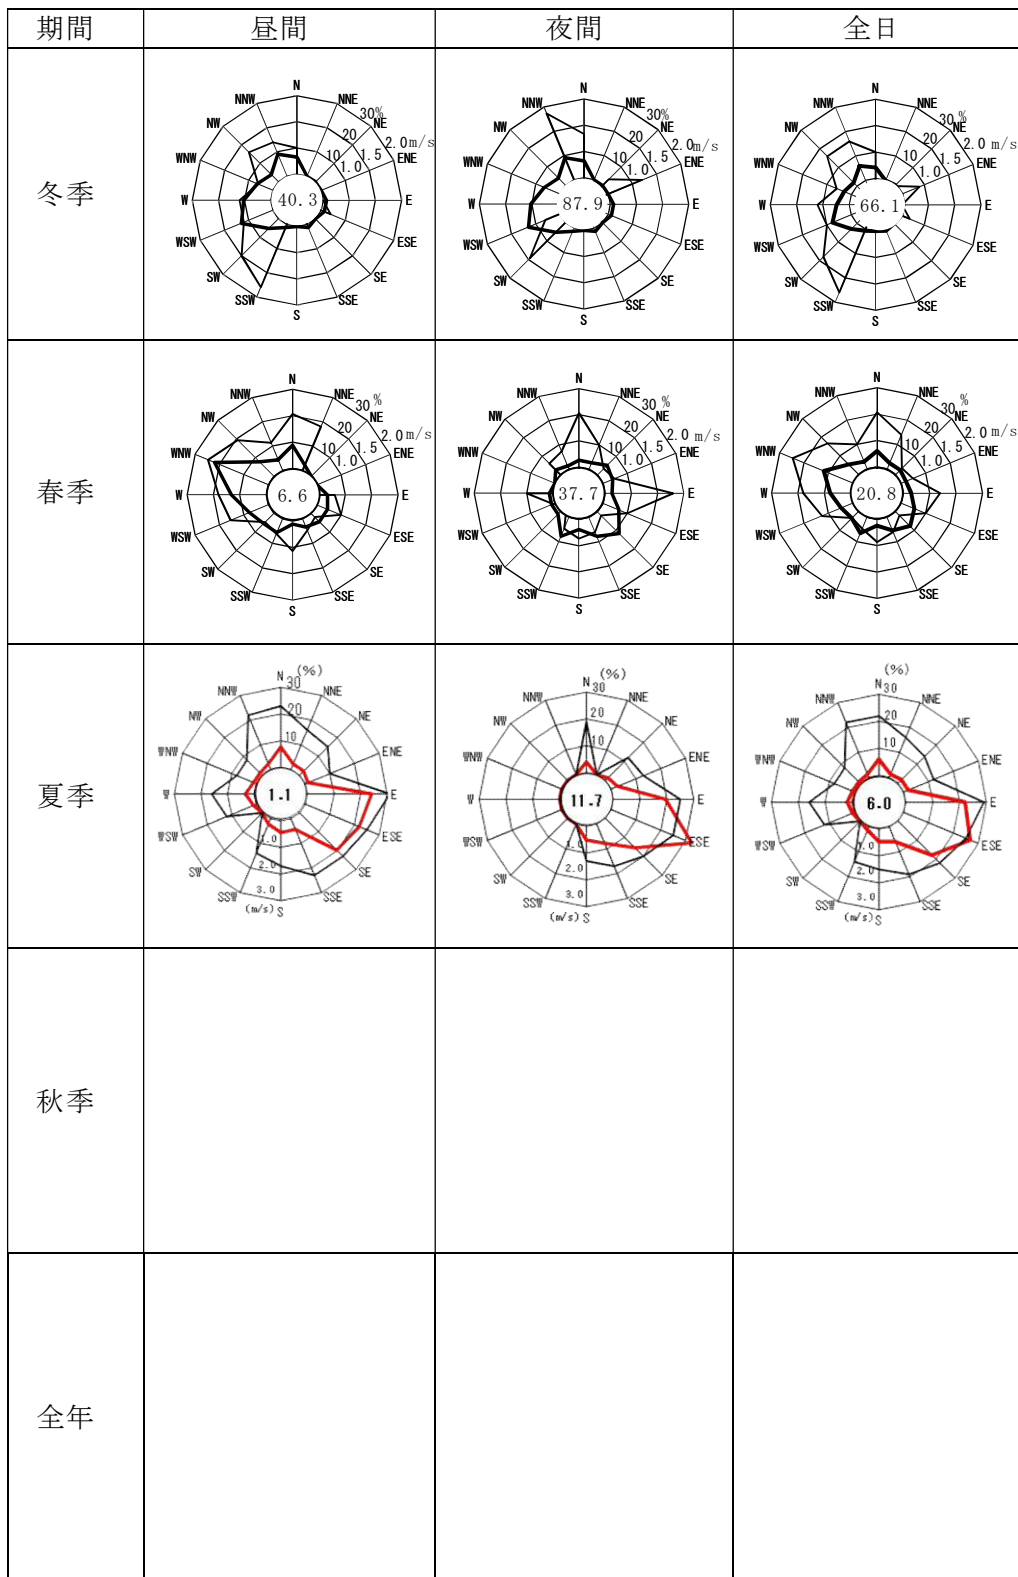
| 期間 | 昼間 | 夜間 | 全日 |
|---|---|---|---|
| 冬季 | N NNE NE ENE E ESE SE SSE S SSW SW WSW W WNW NW NNW 30% 20 10 2.0m/s 1.5 1.0 40.3 | N NNE NE ENE E ESE SE SSE S SSW SW WSW W WNW NW NNW 30% 20 10 2.0m/s 1.5 1.0 87.9 | N NNE NE ENE E ESE SE SSE S SSW SW WSW W WNW NW NNW 30% 20 10 2.0 m/s 1.5 1.0 66.1 |
| 春季 | N NNE NE ENE E ESE SE SSE S SSW SW WSW W WNW NW NNW 30% 20 10 2.0m/s 1.5 1.0 6.6 | N NNE NE ENE E ESE SE SSE S SSW SW WSW W WNW NW NNW 30% 20 10 2.0 m/s 1.5 1.0 37.7 | N NNE NE ENE E ESE SE SSE S SSW SW WSW W WNW NW NNW 30% 20 10 2.0 m/s 1.5 1.0 20.8 |
| 夏季 | N (%) 30 NNE NE ENE E ESE SE SSE S SSW SW WSW W WNW NW NNW 20 10 1.0 2.0 3.0 (m/s) 1.1 | N (%) 30 NNE NE ENE E ESE SE SSE S SSW SW WSW W WNW NW NNW 20 10 1.0 2.0 3.0 (m/s) 11.7 | (%) N 30 NNE NE ENE E ESE SE SSE S SSW SW WSW W WNW NW NNW 20 10 1.0 2.0 3.0 (m/s) 6.0 |
| 秋季 | | | |
| 全年 | | | |